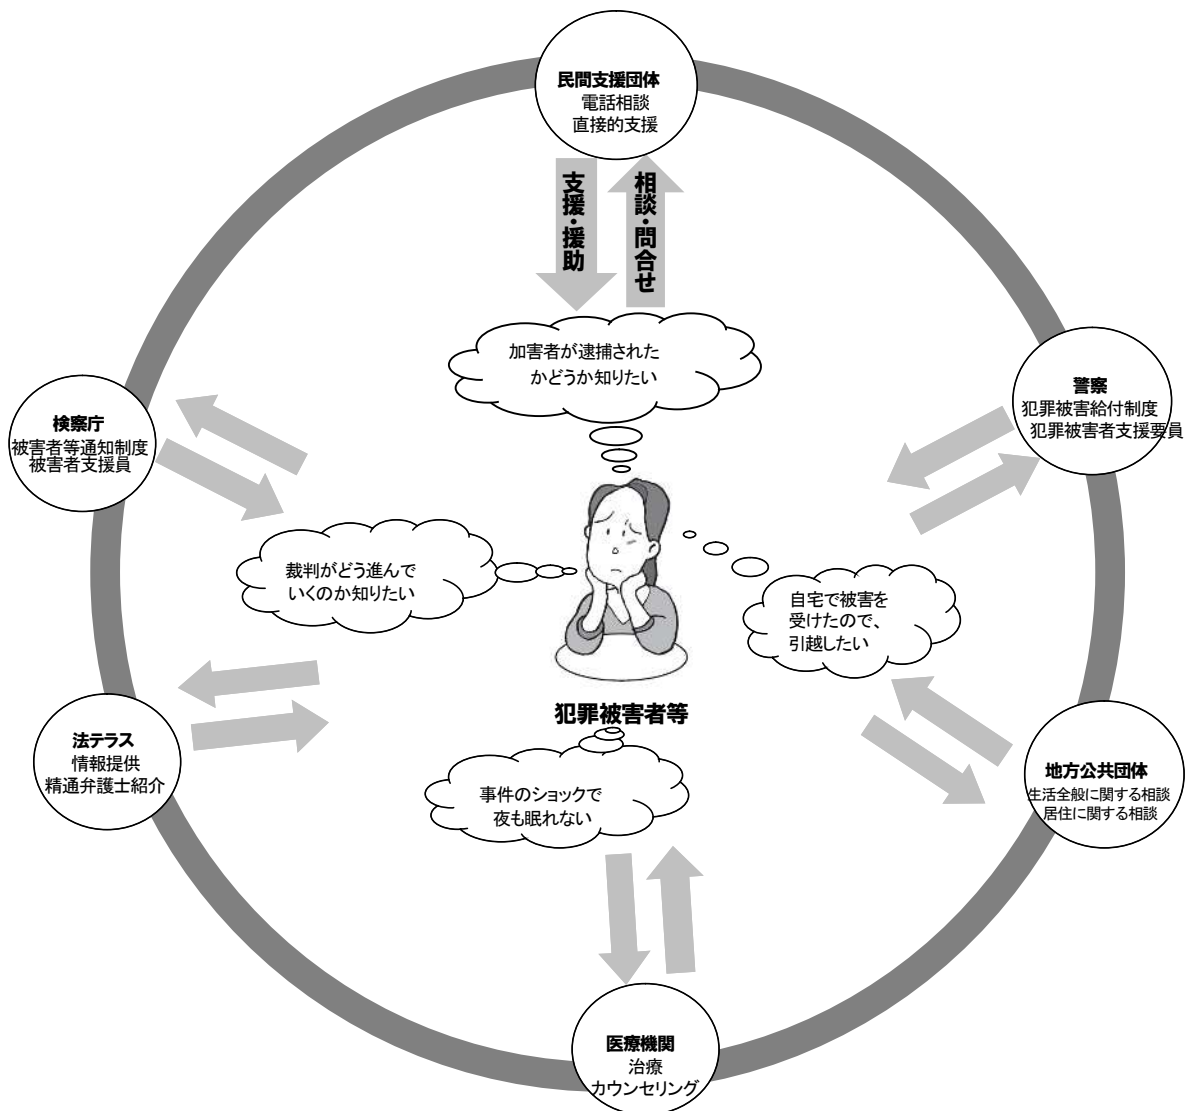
民間支援団体
電話相談
直接的支援

支援・援助

相談・問合せ

加害者が逮捕された
かどうか知りたい

検察庁
被害者等通知制度
被害者支援員

警察
犯罪被害給付制度
犯罪被害者支援要員

裁判がどう進んで
いくのか知りたい

自宅で被害を
受けたので、
引越したい

犯罪被害者等

法テラス
情報提供
精通弁護士紹介

地方公共団体
生活全般に関する相談
居住に関する相談

事件のショックで
夜も眠れない

医療機関
治療
カウンセリング